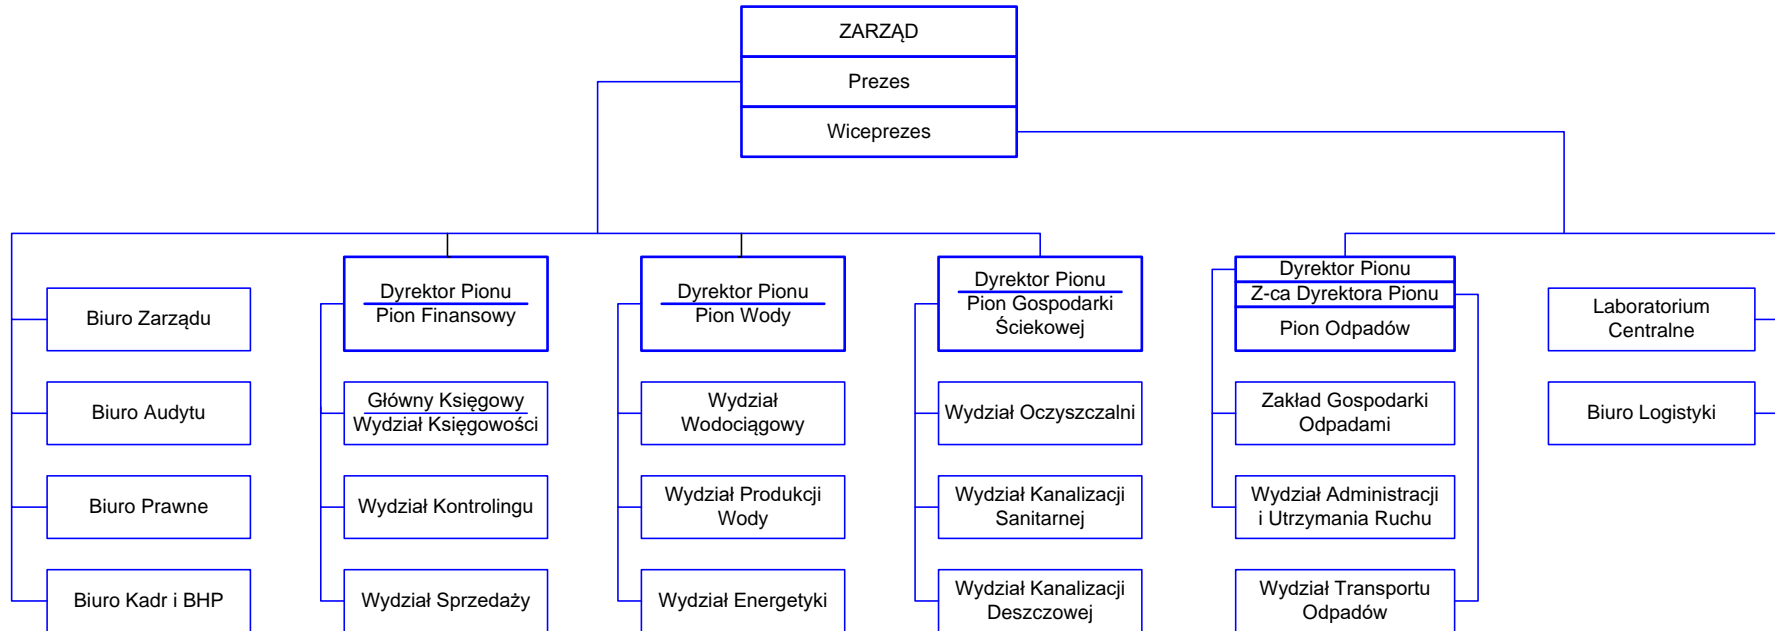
ZARZĄD
Prezes
Wiceprezes

Biuro Zarządu
Biuro Audytu
Biuro Prawne
Biuro Kadr i BHP

Dyrektor Pionu
Pion Finansowy
Główny Księgowy
Wydział Księgowości
Wydział Kontrolingu
Wydział Sprzedaży

Dyrektor Pionu
Pion Wody
Wydział Wodociągowy
Wydział Produkcji Wody
Wydział Energetyki

Dyrektor Pionu
Pion Gospodarki Ściekowej
Wydział Oczyszczalni
Wydział Kanalizacji Sanitarnej
Wydział Kanalizacji Deszczowej

Dyrektor Pionu
Z-ca Dyrektora Pionu
Pion Odpadów
Zakład Gospodarki Odpadami
Wydział Administracji i Utrzymania Ruchu
Wydział Transportu Odpadów

Laboratorium Centralne
Biuro Logistyki